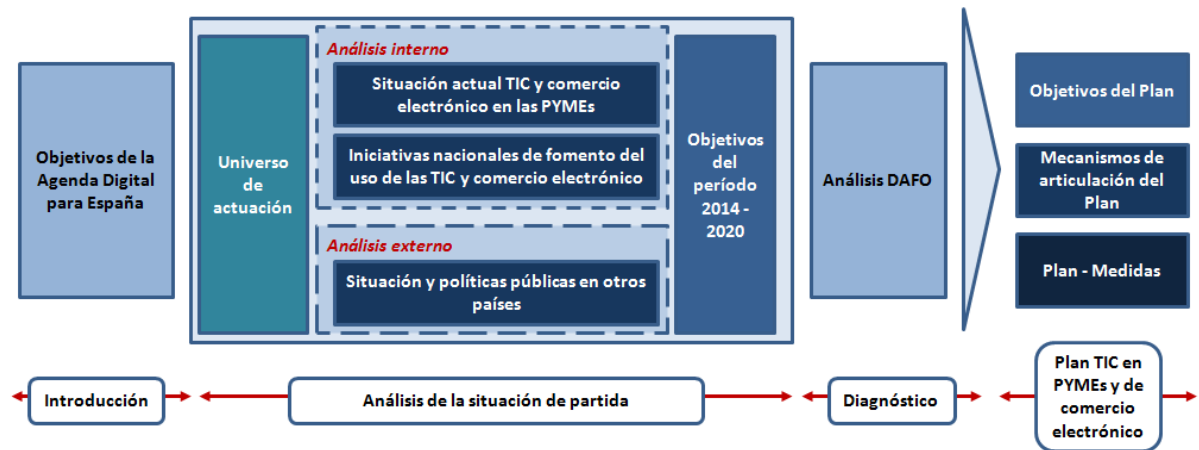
Objetivos de la Agenda Digital para España

Universo de actuación

Análisis interno

Situación actual TIC y comercio electrónico en las PYMEs

Iniciativas nacionales de fomento del uso de las TIC y comercio electrónico

Análisis externo

Situación y políticas públicas en otros países

Objetivos del período 2014 - 2020

Análisis DAFO

Objetivos del Plan

Mecanismos de articulación del Plan

Plan - Medidas

Introducción

Análisis de la situación de partida

Diagnóstico

Plan TIC en PYMEs y de comercio electrónico